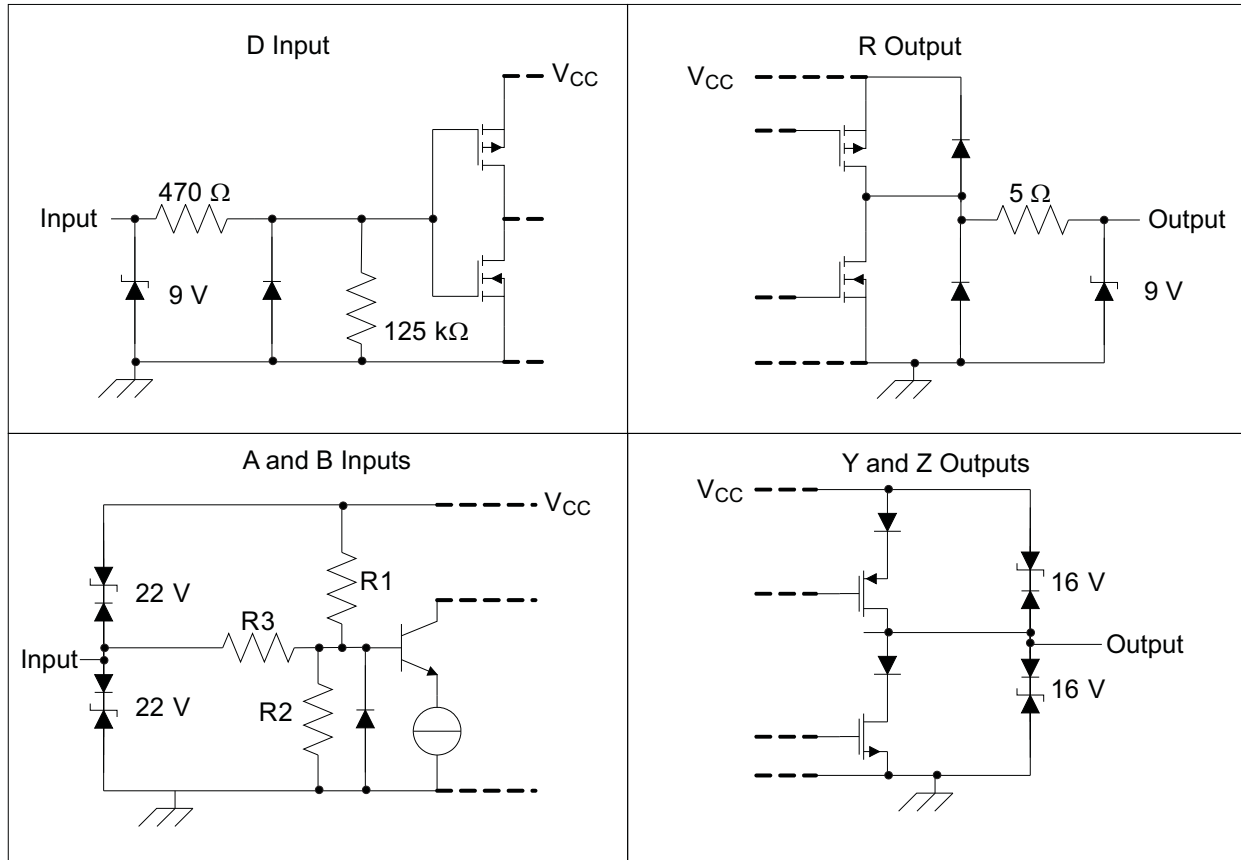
| D Input | R Output |
|---|---|
| D Input<br>$V_{CC}$<br>470 Ω<br>Input<br>9 V<br>125 kΩ | R Output<br>$V_{CC}$<br>5 Ω<br>Output<br>9 V |
| A and B Inputs<br>$V_{CC}$<br>22 V<br>R1<br>R3<br>Input<br>22 V<br>R2 | Y and Z Outputs<br>$V_{CC}$<br>16 V<br>Output<br>16 V |